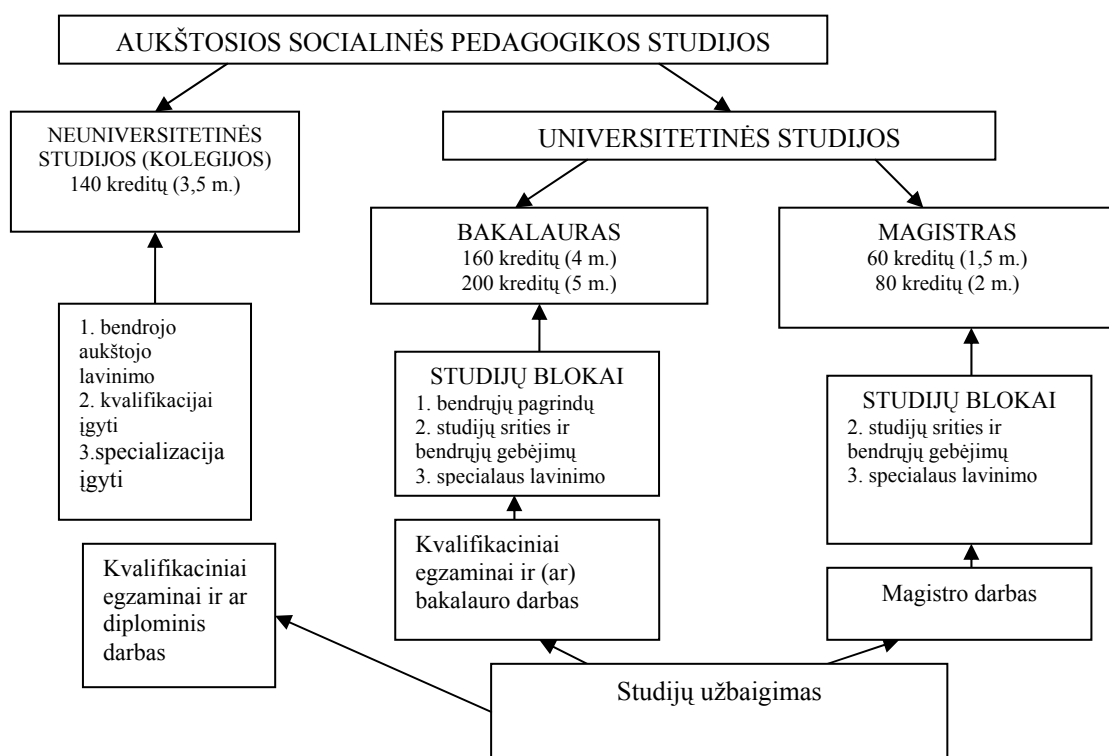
AUKŠTOSIOS SOCIALINĖS PEDAGOGIKOS STUDIJOS

NEUNIVERSITETINĖS STUDIJOS (KOLEGIJOS)
140 kreditų (3,5 m.)

UNIVERSITETINĖS STUDIJOS

BAKALAURAS
160 kreditų (4 m.)
200 kreditų (5 m.)

MAGISTRAS
60 kreditų (1,5 m.)
80 kreditų (2 m.)

1. bendrojo aukštojo lavinimo
2. kvalifikacijai įgyti
3.specializacija įgyti

STUDIJŲ BLOKAI
1. bendrųjų pagrindų
2. studijų srities ir bendrųjų gebėjimų
3. specialaus lavinimo

STUDIJŲ BLOKAI
2. studijų srities ir bendrųjų gebėjimų
3. specialaus lavinimo

Kvalifikaciniai egzaminai ir ar diplominis darbas

Kvalifikaciniai egzaminai ir (ar) bakalauro darbas

Magistro darbas

Studijų užbaigimas